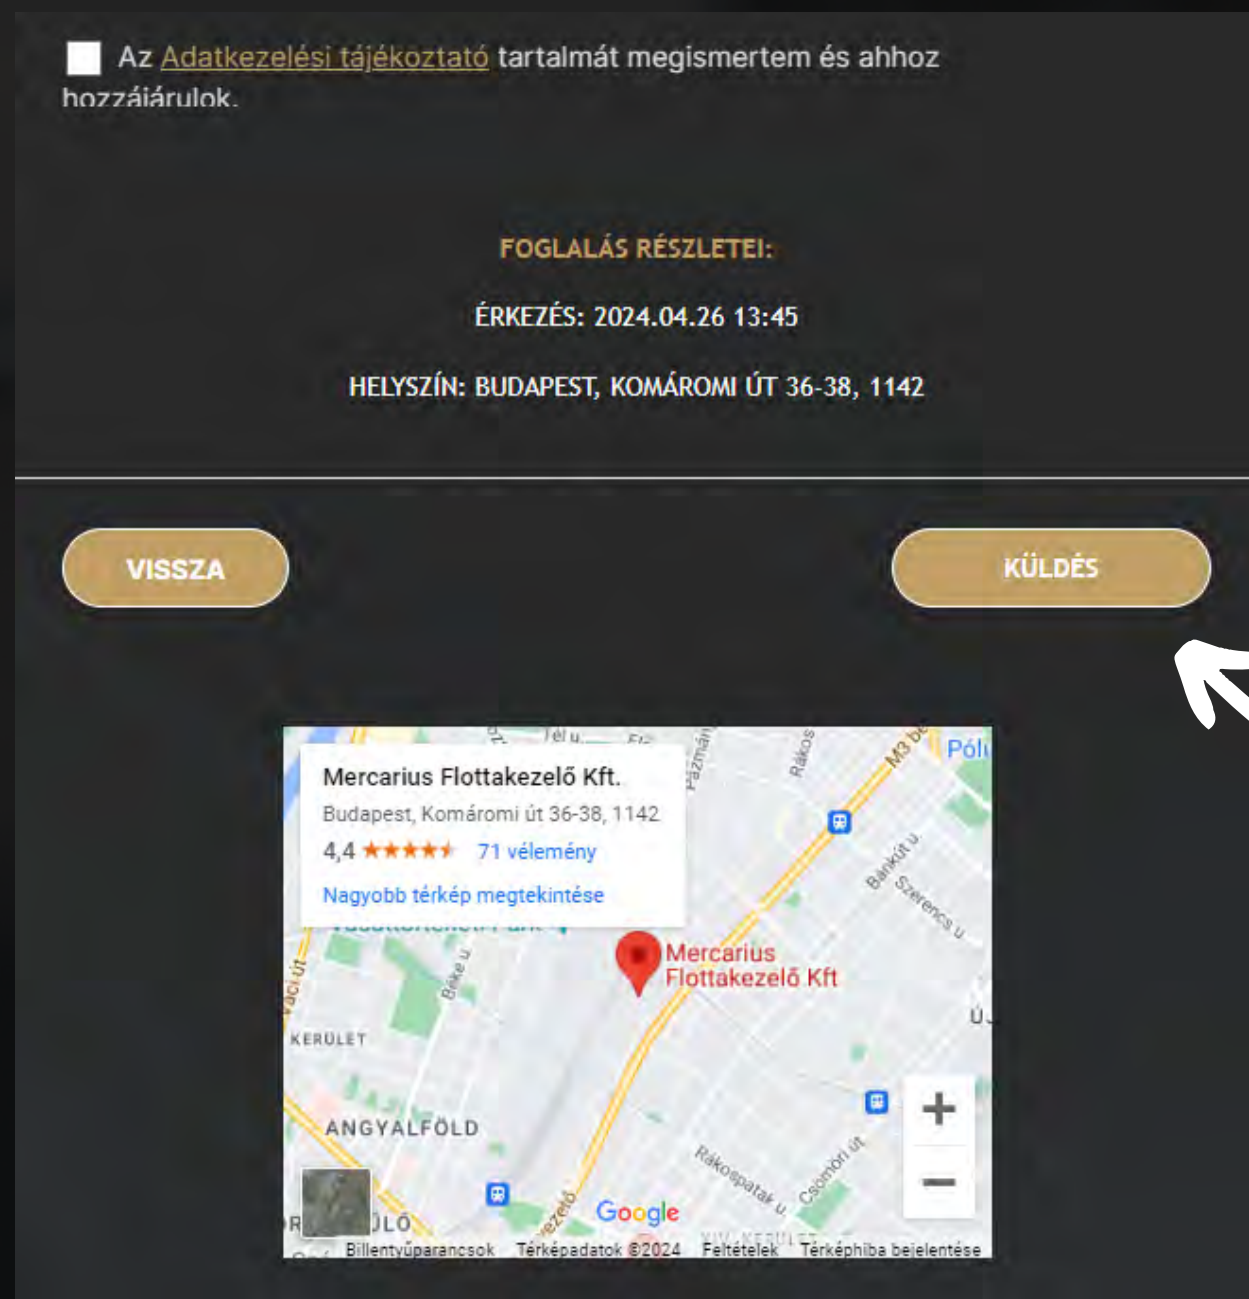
Az Adatkezelési tájékoztató tartalmát megismertem és ahhoz hozzájárulok.

FOGLALÁS RÉSZLETEI:

ÉRKEZÉS: 2024.04.26 13:45

HELYSZÍN: BUDAPEST, KOMÁROMI ÚT 36-38, 1142

VISSZA

KÜLDÉS

Mercarius Flottakezelő Kft.
Budapest, Komáromi út 36-38, 1142
4,4 ★★★★★ 71 vélemény
Nagyobb térkép megtekintése

Mercarius Flottakezelő Kft

Pól
M3 bc
Rákos
Pázmán
Bankút u.
Szerencs u.
Beke u.
váci út
KERÜLET
ANGYALFÖLD
Rákospatak u.
Csömöri út
Google
Billentyűparancsok
Térképadatok ©2024
Feltételek
Térképhiba bejelentése